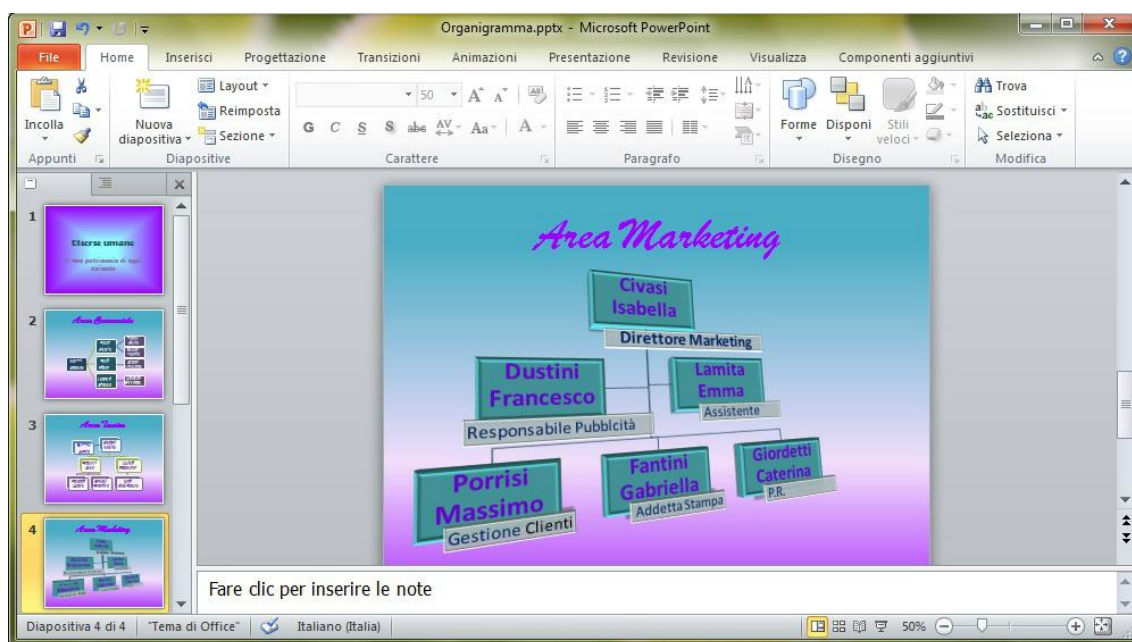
Organigramma.pptx - Microsoft PowerPoint

File | Home | Inserisci | Progettazione | Transizioni | Animazioni | Presentazione | Revisione | Visualizza | Componenti aggiuntivi

Incolla | Nuova diapositiva | Layout | Reimposta | Sezione | 50 | G | C | S | S | abc | Forme | Disponi | Stili veloci | Trova | Sostituisci | Seleziona

Appunti | Diapositive | Carattere | Paragrafo | Disegno | Modifica

1
Risorse umane
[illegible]

2
Area Commerciale

3
Area Tecnica

4
Area Marketing

Area Marketing

Civasi Isabella
Direttore Marketing

Dustini Francesco
Responsabile Pubblcità

Lamita Emma
Assistente

Porrisi Massimo
Gestione Clienti

Fantini Gabriella
Addetta Stampa

Giordetti Caterina
P.R.

Fare clic per inserire le note

Diapositiva 4 di 4 | "Tema di Office" | Italiano (Italia) | 50%